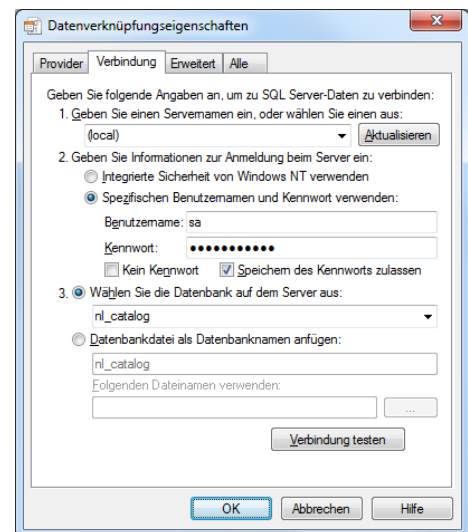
Datenverknüpfungseigenschaften

Provider | Verbindung | Erweitert | Alle

Geben Sie folgende Angaben an, um zu SQL Server-Daten zu verbinden:

1. Geben Sie einen Servernamen ein, oder wählen Sie einen aus:

(local)

Aktualisieren

2. Geben Sie Informationen zur Anmeldung beim Server ein:

Integrierte Sicherheit von Windows NT verwenden

Spezifischen Benutzernamen und Kennwort verwenden:

Benutzername: sa

Kennwort: ●●●●●●●●●●●

Kein Kennwort

Speichern des Kennworts zulassen

3. Wählen Sie die Datenbank auf dem Server aus:

nl_catalog

Datenbankdatei als Datenbanknamen anfügen:

nl_catalog

Folgenden Dateinamen verwenden:

...

Verbindung testen

OK

Abbrechen

Hilfe